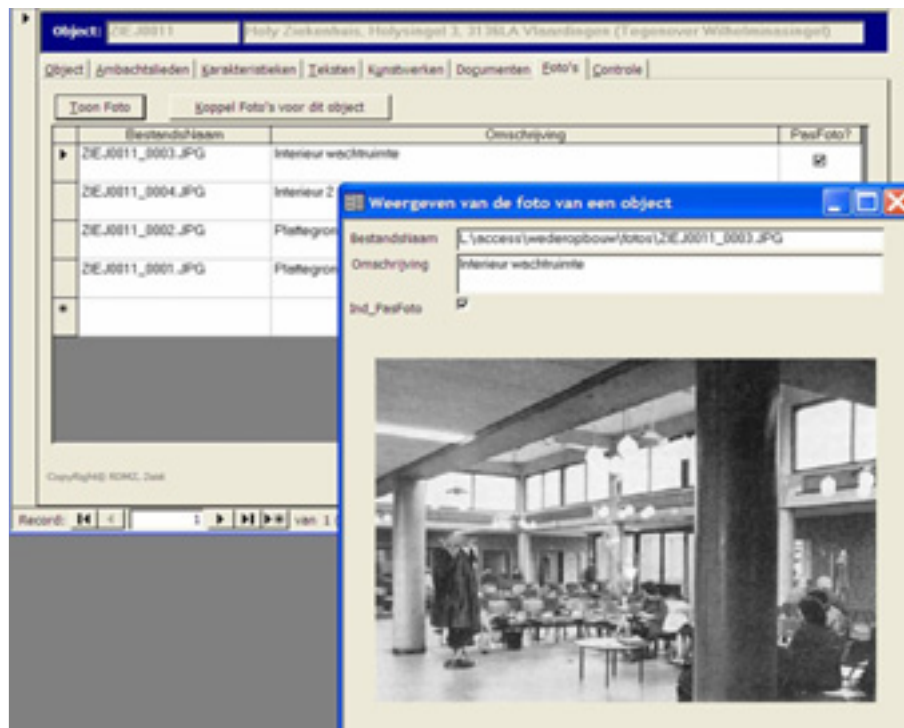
Object: ZIEJ0011 Holy Ziekenhuis, Holysingel 3, 3136LA Vlaardingen (Tegenover Wilhelminasingel)

Object | Ambachtslieden | Karakteristieken | Teksten | Kunstwerken | Documenten | Foto's | Controle

Toon Foto | Koppel Foto's voor dit object

| | BestandsNaam | Omschrijving | PasFoto? |
|---|---|---|---|
| ▸ | ZIEJ0011_0003.JPG | Interieur wachtruimte | ☑ |
| | ZIEJ0011_0004.JPG | Interieur 2 | |
| | ZIEJ0011_0002.JPG | Plattegron | |
| | ZIEJ0011_0001.JPG | Plattegron | |
| * | | | |

CopyRight© ROMZ, Zeist

Record: 1 van 1

Weergeven van de foto van een object

BestandsNaam L:\access\wederopbouw\fotos\ZIEJ0011_0003.JPG
Omschrijving Interieur wachtruimte
Ind_PasFoto ☑